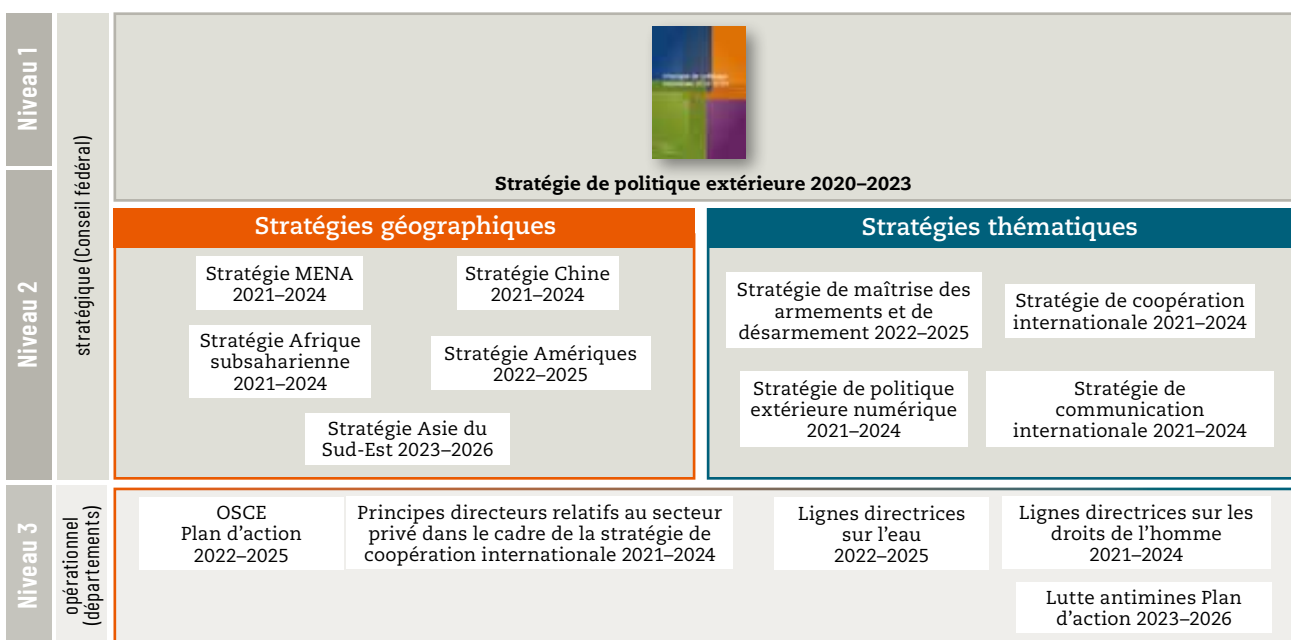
Niveau 1

Niveau 2

Niveau 3

stratégique (Conseil fédéral)

opérationnel (départements)

Stratégie de politique extérieure 2020–2023

Stratégies géographiques

Stratégie MENA 2021–2024

Stratégie Chine 2021–2024

Stratégie Afrique subsaharienne 2021–2024

Stratégie Amériques 2022–2025

Stratégie Asie du Sud-Est 2023–2026

Stratégies thématiques

Stratégie de maîtrise des armements et de désarmement 2022–2025

Stratégie de coopération internationale 2021–2024

Stratégie de politique extérieure numérique 2021–2024

Stratégie de communication internationale 2021–2024

OSCE Plan d'action 2022–2025

Principes directeurs relatifs au secteur privé dans le cadre de la stratégie de coopération internationale 2021–2024

Lignes directrices sur l'eau 2022–2025

Lignes directrices sur les droits de l'homme 2021–2024

Lutte antimines Plan d'action 2023–2026